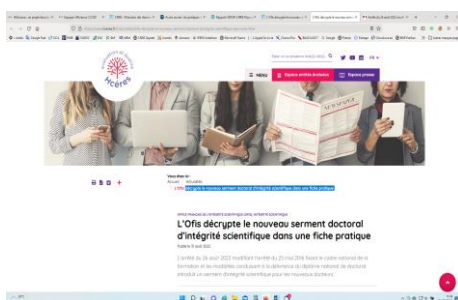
Hcéres

MENU

Espace entités évaluées

Espace presse

Vous êtes ici :
Accueil Actualités
L'Ofis décrypte le nouveau serment doctoral d'intégrité scientifique dans une fiche pratique

L'Ofis décrypte le nouveau serment doctoral d'intégrité scientifique dans une fiche pratique

Publié le 31 août 2022

L'arrêté du 26 août 2022 modifiant l'arrêté du 25 mai 2016 fixant le cadre national de la formation et les modalités conduisant à la délivrance du diplôme national de doctorat introduit un serment d'intégrité scientifique pour les nouveaux docteurs.